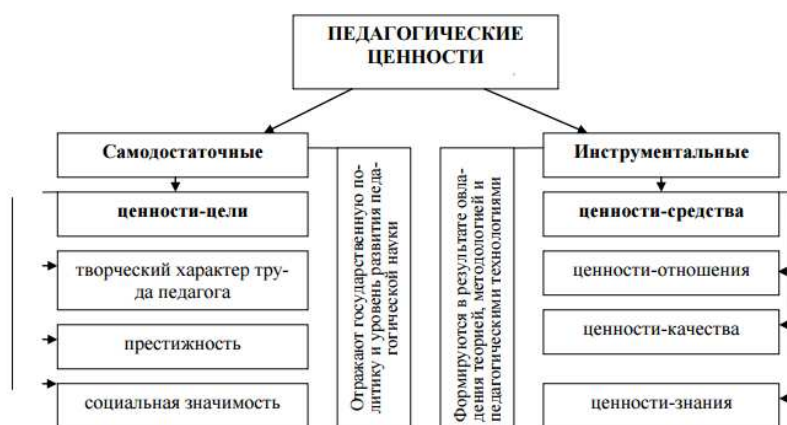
ПЕДАГОГИЧЕСКИЕ ЦЕННОСТИ

Самодостаточные

ценности-цели

творческий характер труда педагога

престижность

социальная значимость

Отражают государственную политику и уровень развития педагогической науки

Формируются в результате овладения теорией, методологией и педагогическими технологиями

Инструментальные

ценности-средства

ценности-отношения

ценности-качества

ценности-знания